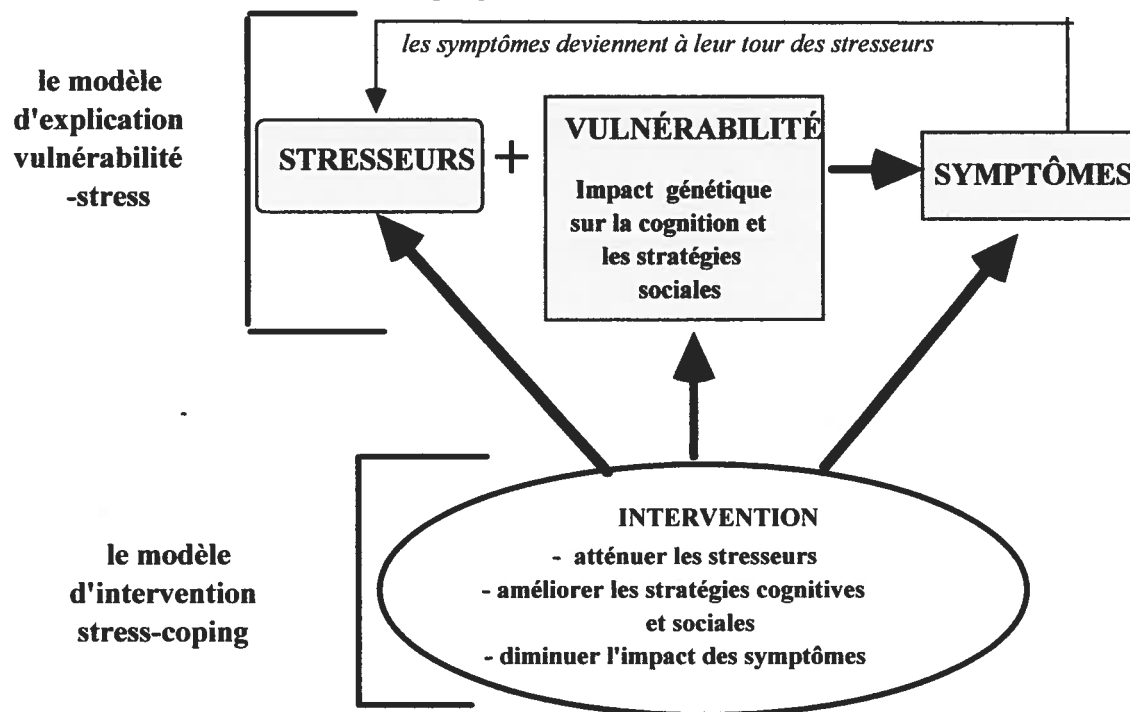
le modèle d'explication vulnérabilité -stress

les symptômes deviennent à leur tour des stresseurs

STRESSEURS

+

VULNÉRABILITÉ

Impact génétique sur la cognition et les stratégies sociales

SYMPTÔMES

le modèle d'intervention stress-coping

INTERVENTION
- atténuer les stresseurs
- améliorer les stratégies cognitives et sociales
- diminuer l'impact des symptômes